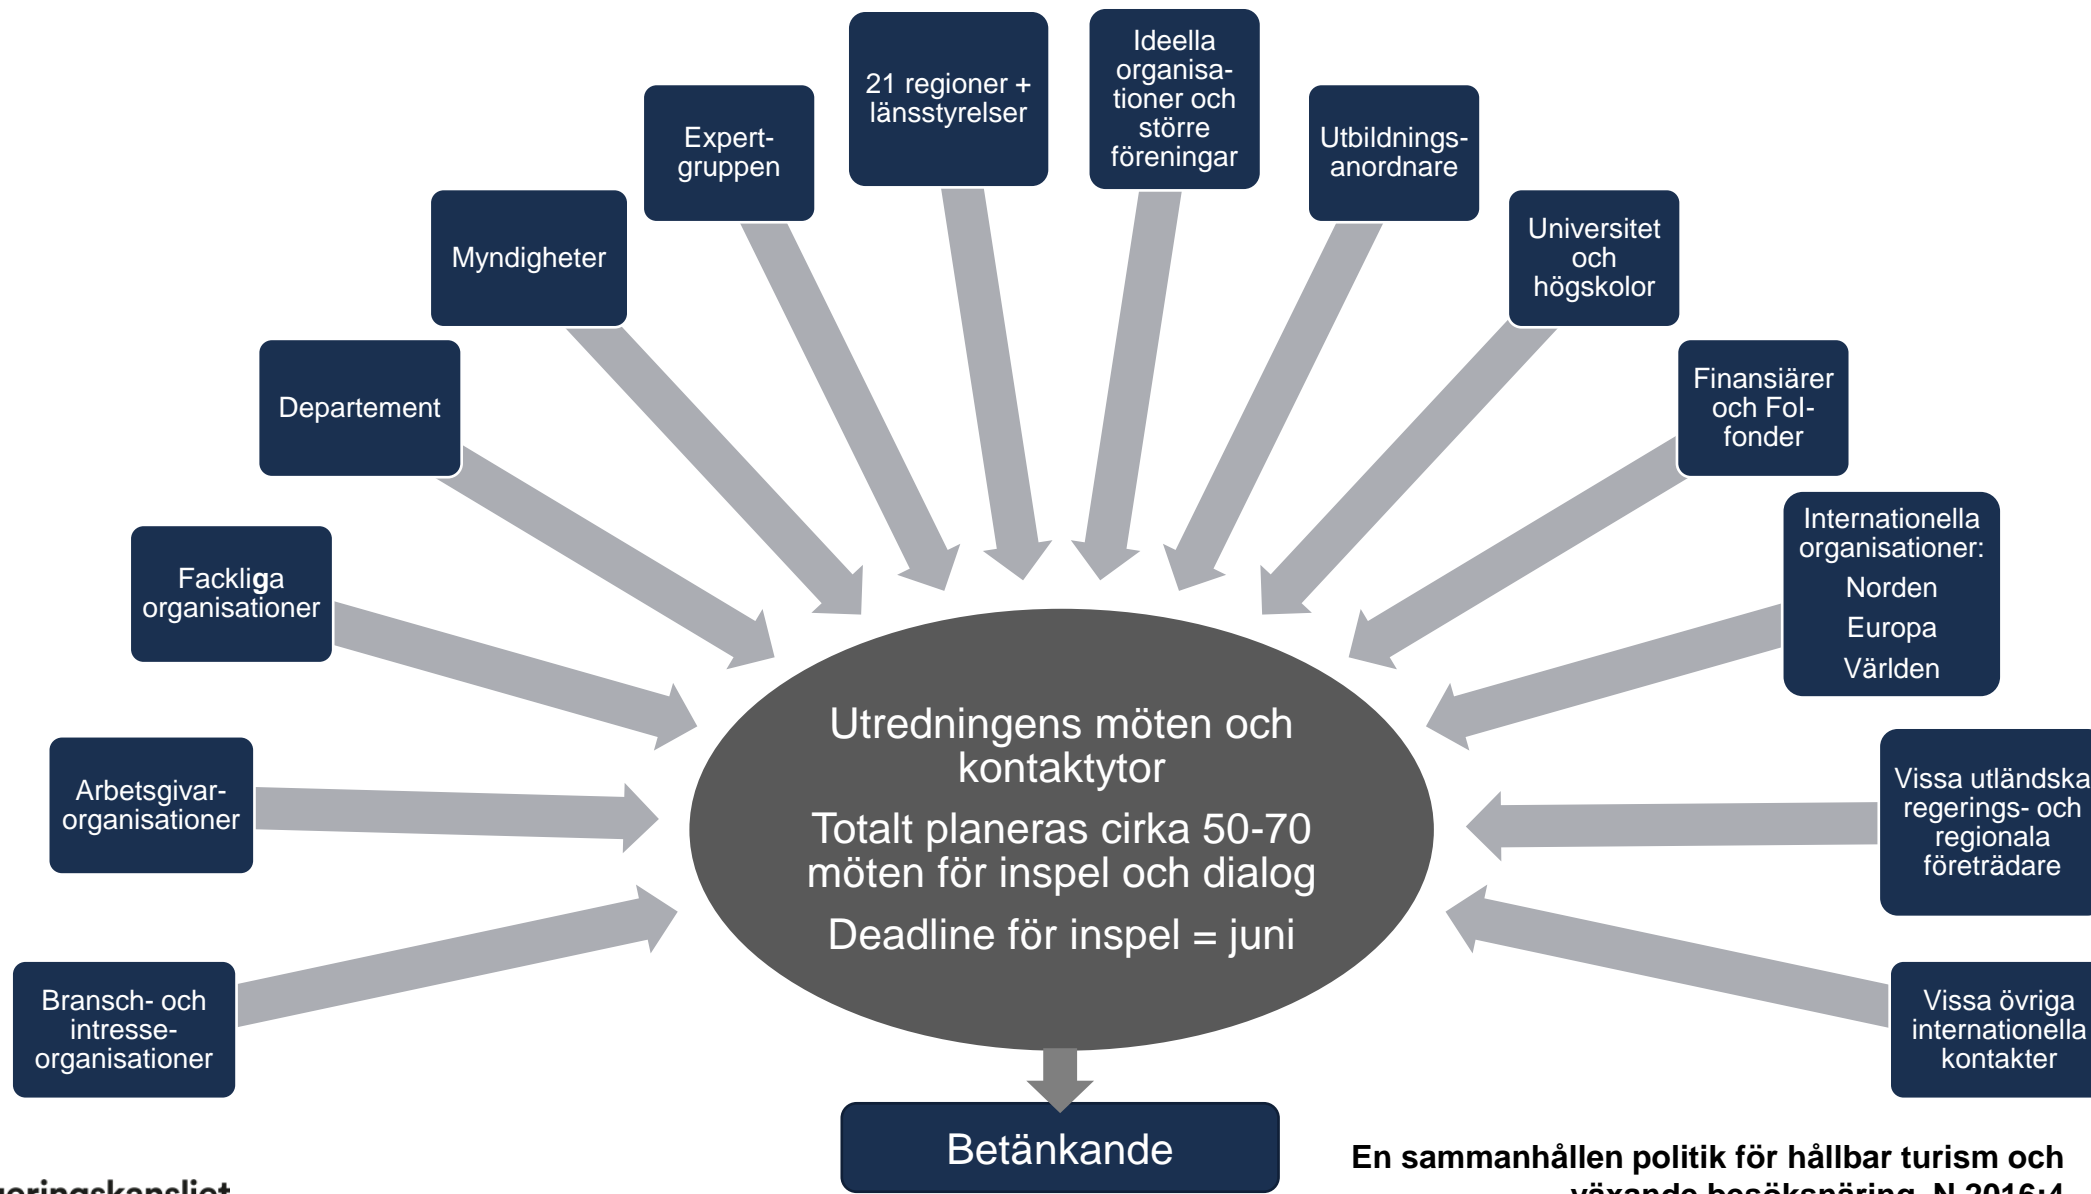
21 regioner + länsstyrelser

Ideella organisationer och större föreningar

Expertgruppen

Utbildningsanordnare

Myndigheter

Universitet och högskolor

Departement

Finansiärer och Fol-fonder

Fackliga organisationer

Internationella organisationer:
Norden
Europa
Världen

Arbetsgivarorganisationer

Utredningens möten och kontaktytor

Totalt planeras cirka 50-70 möten för inspel och dialog

Deadline för inspel = juni

Vissa utländska regerings- och regionala företrädare

Bransch- och intresseorganisationer

Vissa övriga internationella kontakter

Betänkande

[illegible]eringskansliet

En sammanhållen politik för hållbar turism och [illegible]